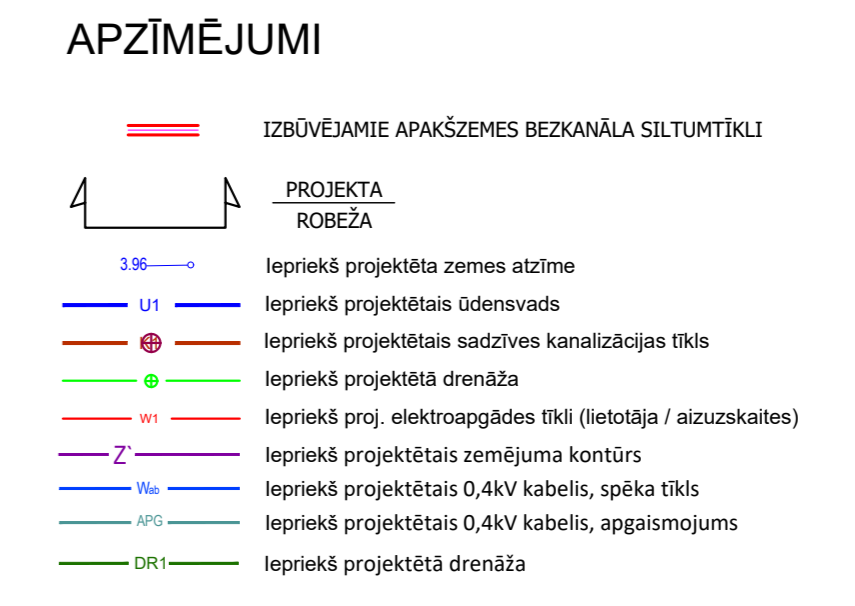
APZĪMĒJUMI

IZBŪVĒJAMIE APAKŠZEMES BEZKANĀLA SILTUMTĪKLI

PROJEKTA
ROBEŽA

3.96 Iepriekš projektēta zemes atzīme

U1 Iepriekš projektētais ūdensvads

Iepriekš projektētais sadzīves kanalizācijas tīkls

Iepriekš projektētā drenāža

W1 Iepriekš proj. elektroapgādes tīkli (lietotāja / aizuzskaites)

Z` Iepriekš projektētais zemējuma kontūrs

Wab Iepriekš projektētais 0,4kV kabelis, spēka tīkls

APG Iepriekš projektētais 0,4kV kabelis, apgaismojums

DR1 Iepriekš projektētā drenāža